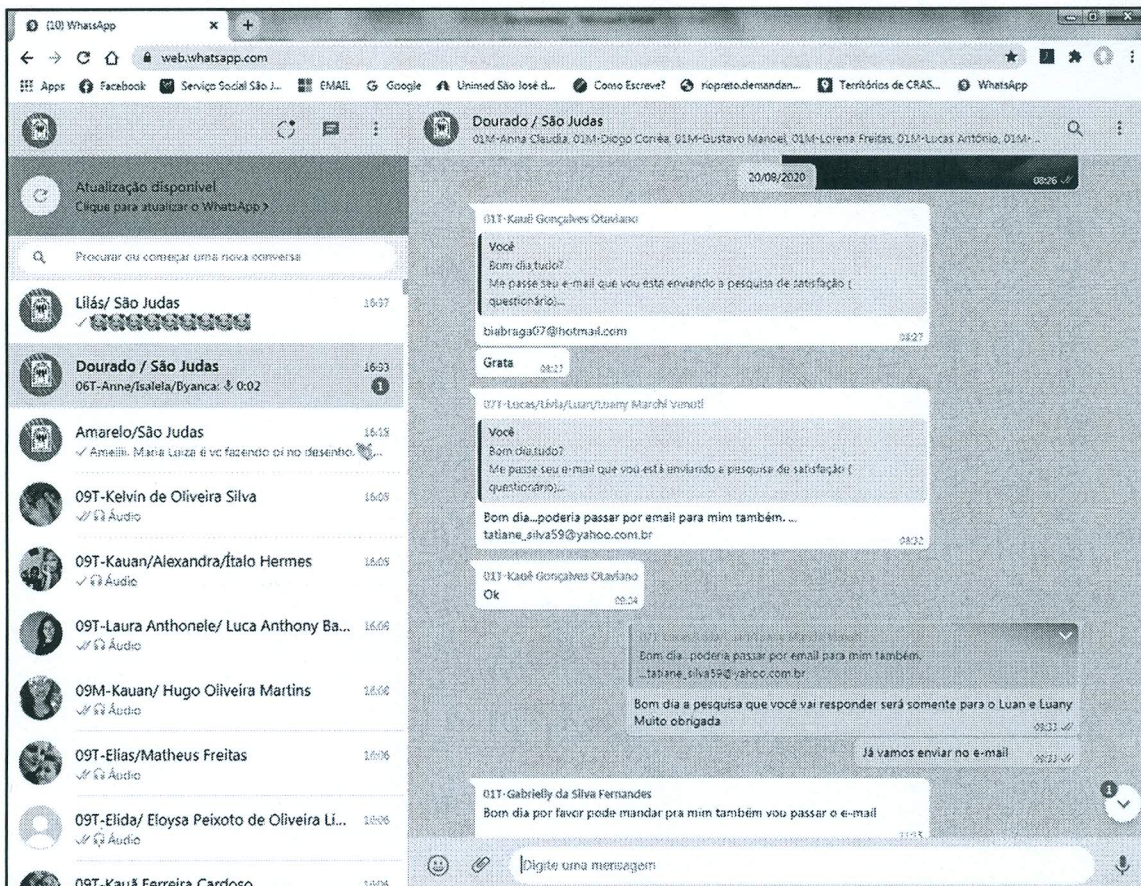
(10) WhatsApp
web.whatsapp.com
Apps Facebook Serviço Social São J... EMAIL Google Unimed São José d... Como Escreve? riopreto.demandan... Territórios de CRAS... WhatsApp

Atualização disponível
Clique para atualizar o WhatsApp >

Procurar ou começar uma nova conversa

Lilás/ São Judas 16:37
Dourado / São Judas 16:33
06T-Anne/Isalela/Byanca: 0:02
1
Amarelo/São Judas 16:15
Ameiii. Maria Luiza é vc fazendo oi no desenho.
09T-Kelvin de Oliveira Silva 16:05
Áudio
09T-Kauan/Alexandra/Ítalo Hermes 16:05
Áudio
09T-Laura Anthonele/ Luca Anthony Ba... 16:06
Áudio
09M-Kauan/ Hugo Oliveira Martins 16:06
Áudio
09T-Elías/Matheus Freitas 16:06
Áudio
09T-Elida/ Eloysa Peixoto de Oliveira Li... 16:06
Áudio
09T-Kauã Ferreira Cardoso 16:06

Dourado / São Judas
01M-Anna Claudia, 01M-Diogo Corrêa, 01M-Gustavo Manoel, 01M-Lorena Freitas, 01M-Lucas Antônio, 01M-...

20/08/2020
08:26

01T-Kauê Gonçalves Otaviano
Você
Bom dia,tudo?
Me passe seu e-mail que vou está enviando a pesquisa de satisfação ( questionário)...
biabraga07@hotmail.com 08:27

Grata 08:27

07T-Lucas/Lívia/Luan/Luany Marchi Vanotl
Você
Bom dia,tudo?
Me passe seu e-mail que vou está enviando a pesquisa de satisfação ( questionário)...
Bom dia...poderia passar por email para mim também. ...
tatiane_silva59@yahoo.com.br 08:32

01T-Kauê Gonçalves Otaviano
Ok 09:04

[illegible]
Bom dia...poderia passar por email para mim também.
...tatiane_silva59@yahoo.com.br
Bom dia a pesquisa que você vai responder será somente para o Luan e Luany
Muito obrigada 09:33

Já vamos enviar no e-mail 09:33

01T-Gabrielly da Silva Fernandes
Bom dia por favor pode mandar pra mim também vou passar o e-mail
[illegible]

Digite uma mensagem